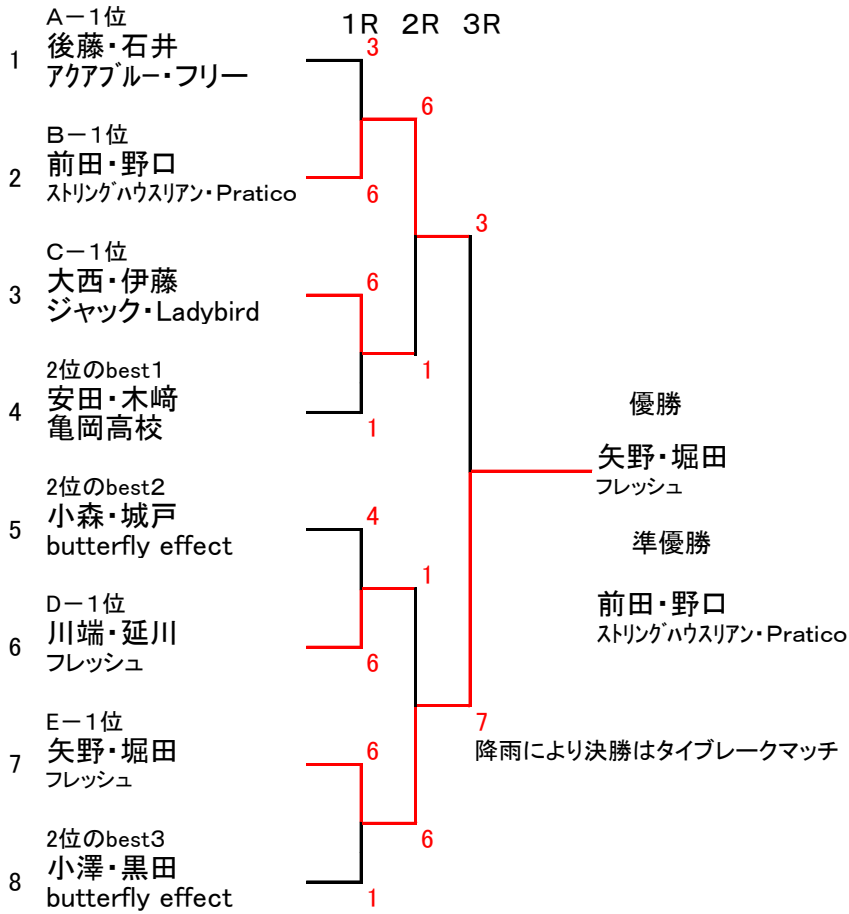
1R 2R 3R

1
A－1位
後藤・石井
アクアブルー・フリー
3

2
B－1位
前田・野口
ストリングハウスリアン・Pratico
6

6

3
C－1位
大西・伊藤
ジャック・Ladybird
6

4
2位のbest1
安田・木﨑
亀岡高校
1

1

3

5
2位のbest2
小森・城戸
butterfly effect
4

6
D－1位
川端・延川
フレッシュ
6

1

7
E－1位
矢野・堀田
フレッシュ
6

8
2位のbest3
小澤・黒田
butterfly effect
1

6

7

優勝

矢野・堀田
フレッシュ

準優勝

前田・野口
ストリングハウスリアン・Pratico

降雨により決勝はタイブレークマッチ